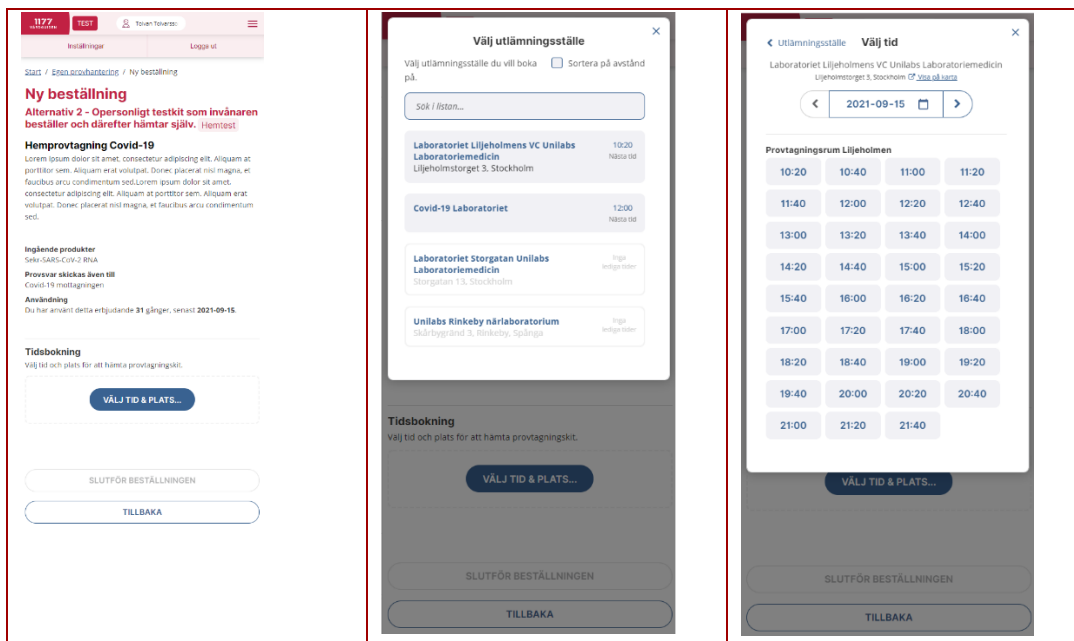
1177
TEST
Tolvan Tolvansson
Inställningar
Logga ut

Start / Egen provhantering / Ny beställning

Ny beställning

Alternativ 2 - Opersonligt testkit som invånaren beställer och därefter hämtar själv. Hemtest

Hemprovtagning Covid-19

Lorem ipsum dolor sit amet, consectetur adipiscing elit. Aliquam at porttitor sem. Aliquam erat volutpat. Donec placerat nisi magna, et faucibus arcu condimentum sed.Lorem ipsum dolor sit amet, consectetur adipiscing elit. Aliquam at porttitor sem. Aliquam erat volutpat. Donec placerat nisi magna, et faucibus arcu condimentum sed.

Ingående produkter
Sekr-SARS-CoV-2 RNA

Provsvar skickas även till
Covid-19 mottagningen

Användning
Du har använt detta erbjudande 31 gånger, senast 2021-09-15.

Tidsbokning
Välj tid och plats för att hämta provtagningskit.

VÄLJ TID & PLATS...

SLUTFÖR BESTÄLLNINGEN

TILLBAKA

Välj utlämningsställe

Välj utlämningsställe du vill boka på.
Sortera på avstånd

Sök i listan...

Laboratoriet Liljeholmens VC Unilabs Laboratoriemedicin
Liljeholmstorget 3, Stockholm
10:20
Nästa tid

Covid-19 Laboratoriet
12:00
Nästa tid

Laboratoriet Storgatan Unilabs Laboratoriemedicin
Storgatan 13, Stockholm
Inga lediga tider

Unilabs Rinkeby närlaboratorium
Skårbygränd 3, Rinkeby, Spånga
Inga lediga tider

Tidsbokning
Välj tid och plats för att hämta provtagningskit.
VÄLJ TID & PLATS...
SLUTFÖR BESTÄLLNINGEN
TILLBAKA

Utlämningsställe
Välj tid

Laboratoriet Liljeholmens VC Unilabs Laboratoriemedicin
Liljeholmstorget 3, Stockholm Visa på karta

2021-09-15

Provtagningsrum Liljeholmen

| 10:20 | 10:40 | 11:00 | 11:20 |
|---|---|---|---|
| 11:40 | 12:00 | 12:20 | 12:40 |
| 13:00 | 13:20 | 13:40 | 14:00 |
| 14:20 | 14:40 | 15:00 | 15:20 |
| 15:40 | 16:00 | 16:20 | 16:40 |
| 17:00 | 17:20 | 17:40 | 18:00 |
| 18:20 | 18:40 | 19:00 | 19:20 |
| 19:40 | 20:00 | 20:20 | 20:40 |
| 21:00 | 21:20 | 21:40 | |

VÄLJ TID & PLATS...
SLUTFÖR BESTÄLLNINGEN
TILLBAKA